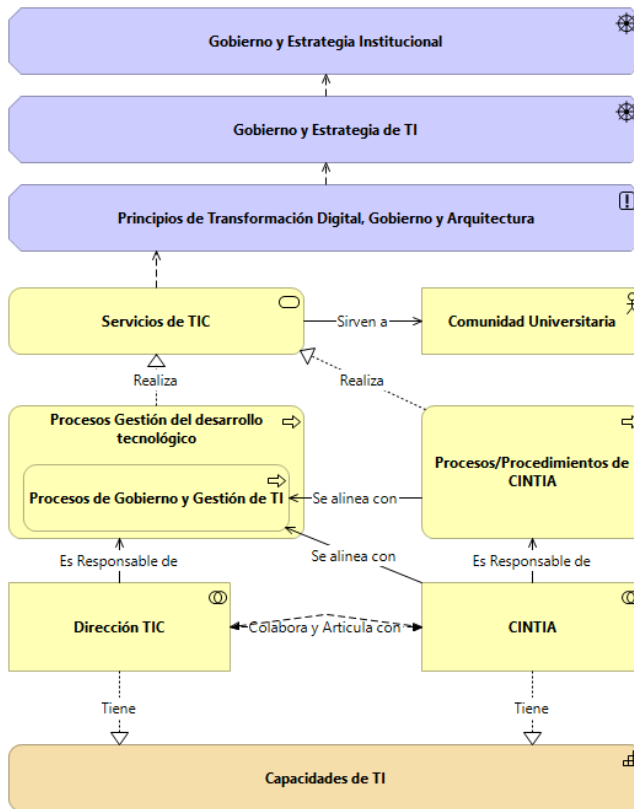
Gobierno y Estrategia Institucional

Gobierno y Estrategia de TI

Principios de Transformación Digital, Gobierno y Arquitectura

Servicios de TIC

Sirven a

Comunidad Universitaria

Realiza

Realiza

Procesos Gestión del desarrollo tecnológico

Procesos de Gobierno y Gestión de TI

Se alinea con

Procesos/Procedimientos de CINTIA

Se alinea con

Es Responsable de

Es Responsable de

Dirección TIC

Colabora y Articula con

CINTIA

Tiene

Tiene

Capacidades de TI